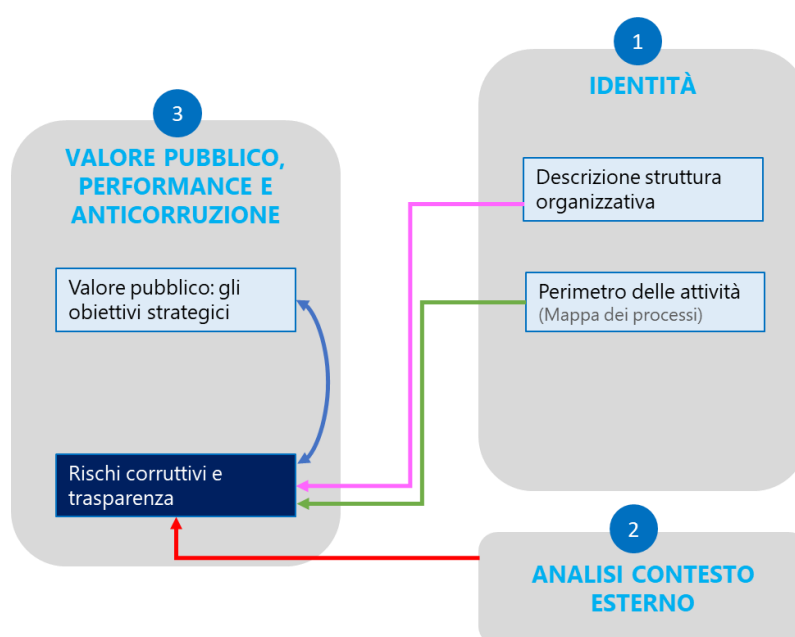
1

IDENTITÀ

Descrizione struttura organizzativa

Perimetro delle attività
(Mappa dei processi)

3

VALORE PUBBLICO, PERFORMANCE E ANTICORRUZIONE

Valore pubblico: gli obiettivi strategici

Rischi corruttivi e trasparenza

2

ANALISI CONTESTO ESTERNO